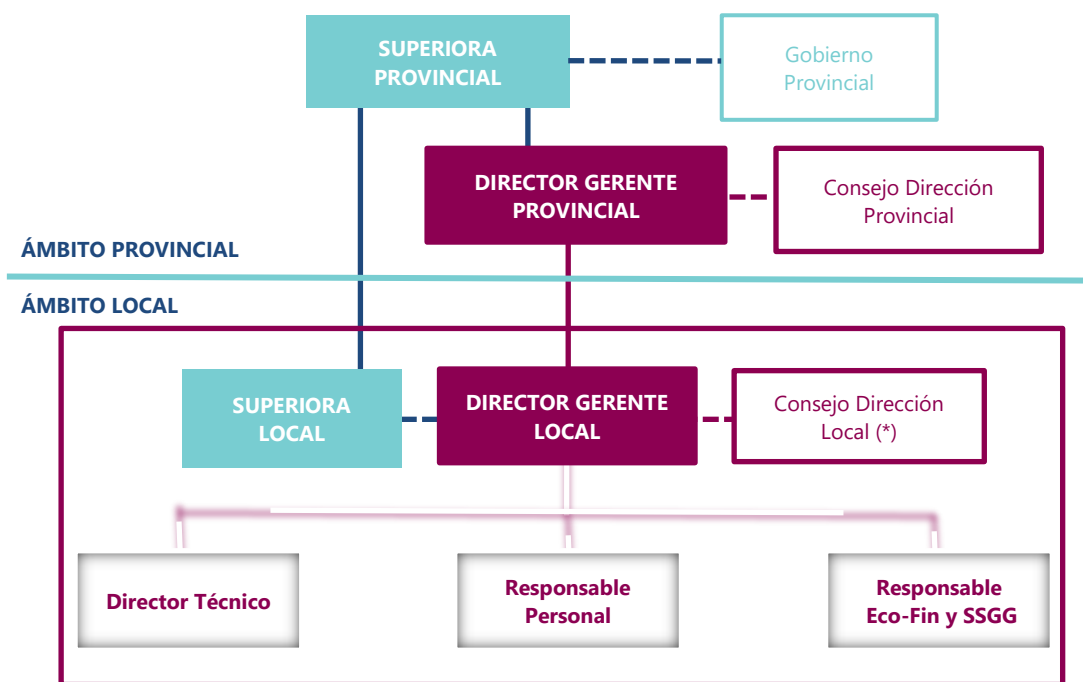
SUPERIORA PROVINCIAL

Gobierno Provincial

DIRECTOR GERENTE PROVINCIAL

Consejo Dirección Provincial

ÁMBITO PROVINCIAL

ÁMBITO LOCAL

SUPERIORA LOCAL

DIRECTOR GERENTE LOCAL

Consejo Dirección Local (*)

Director Técnico

Responsable Personal

Responsable Eco-Fin y SSGG